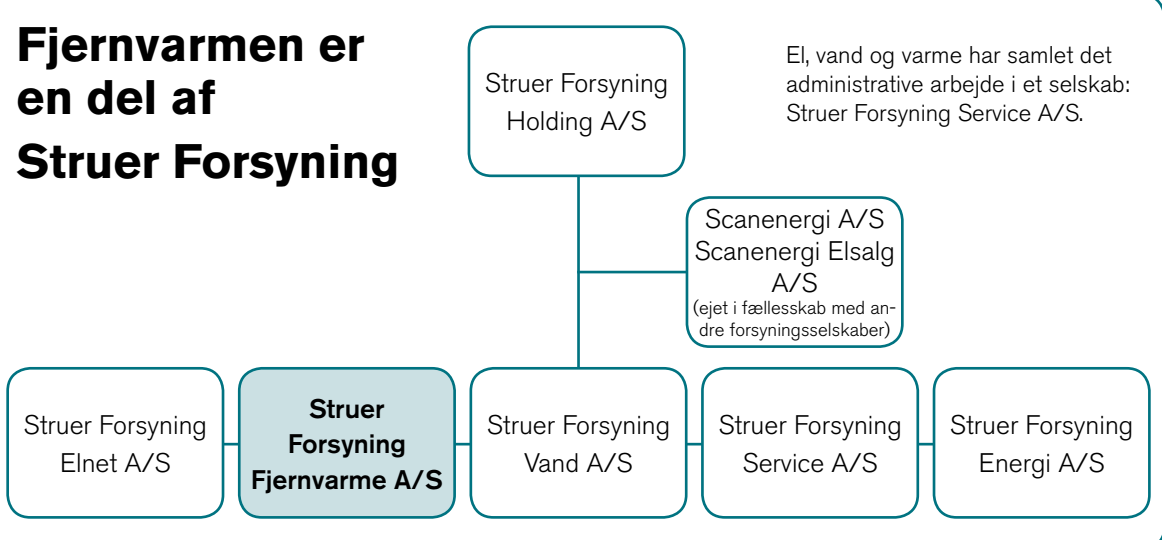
Fjernvarmen er en del af Struer Forsyning

Struer Forsyning Holding A/S

El, vand og varme har samlet det administrative arbejde i et selskab: Struer Forsyning Service A/S.

Scanenergi A/S
Scanenergi Elsalg A/S
(ejet i fællesskab med andre forsyningsselskaber)

Struer Forsyning Elnet A/S

Struer Forsyning Fjernvarme A/S

Struer Forsyning Vand A/S

Struer Forsyning Service A/S

Struer Forsyning Energi A/S